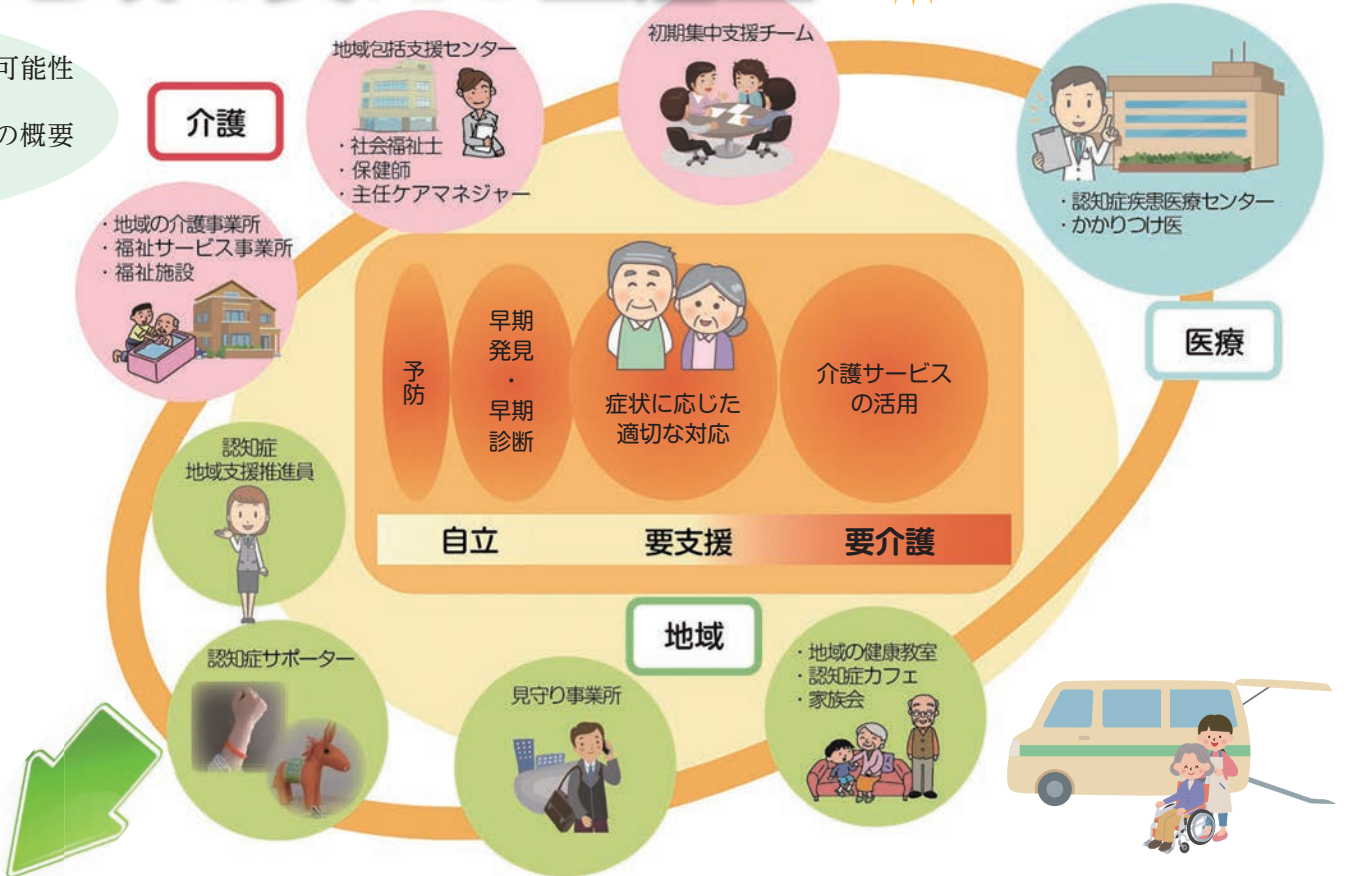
可能性

の概要

介護

地域包括支援センター
・社会福祉士
・保健師
・主任ケアマネジャー

初期集中支援チーム

・認知症疾患医療センター
・かかりつけ医

医療

・地域の介護事業所
・福祉サービス事業所
・福祉施設

予防

早期発見・早期診断

症状に応じた適切な対応

介護サービスの活用

自立　要支援　要介護

認知症地域支援推進員

地域

認知症サポーター

見守り事業所

・地域の健康教室
・認知症カフェ
・家族会